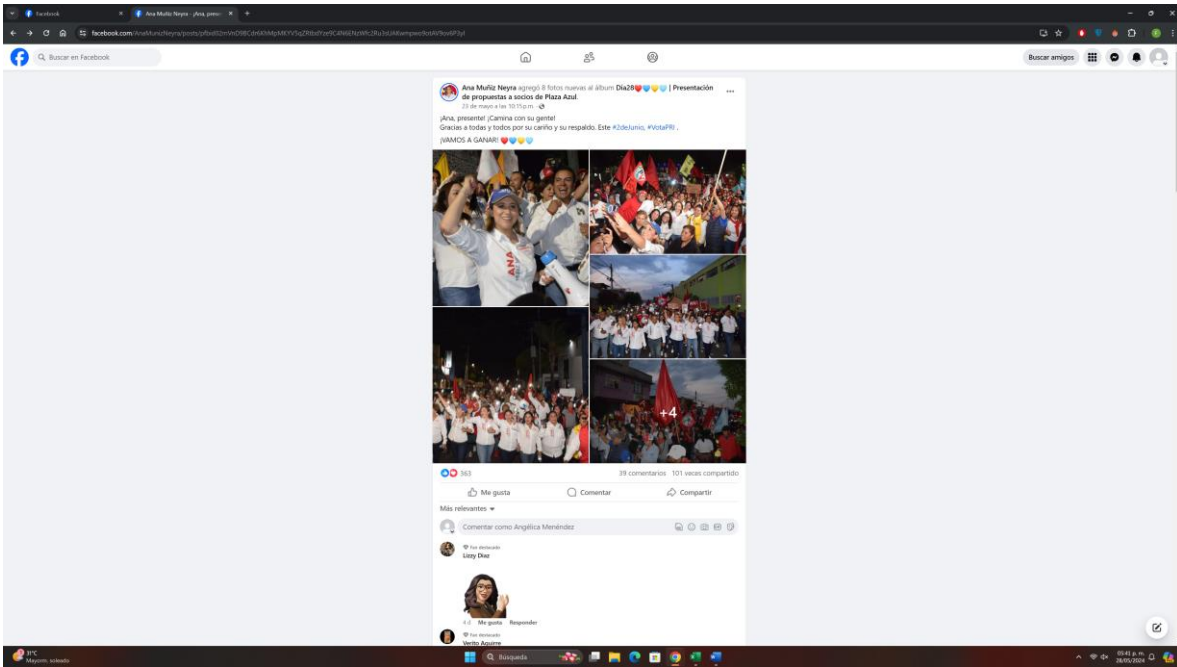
Facebook
Ana Muñiz Neyra - ¡Ana, prese
facebook.com/AnaMunizNeyra/posts/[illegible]

Buscar en Facebook

Buscar amigos

Ana Muñiz Neyra agregó 8 fotos nuevas al álbum Día26❤️💙💛💙 | Presentación de propuestas a socios de Plaza Azul.
23 de mayo a las 10:15 p.m. ·

¡Ana, presente! ¡Camina con su gente!
Gracias a todas y todos por su cariño y su respaldo. Este #2deJunio, #VotaPRI .
¡VAMOS A GANAR! ❤️💙💛💙

ANA

+4

363
39 comentarios 101 veces compartido

Me gusta
Comentar
Compartir

Más relevantes

Comentar como Angélica Menéndez

Fan destacado
Lizzy Diaz

4 d Me gusta Responder

Fan destacado
Verito Aguirre

8°C
Mayorm. soleado

Búsqueda

03:41 p. m.
28/05/2024